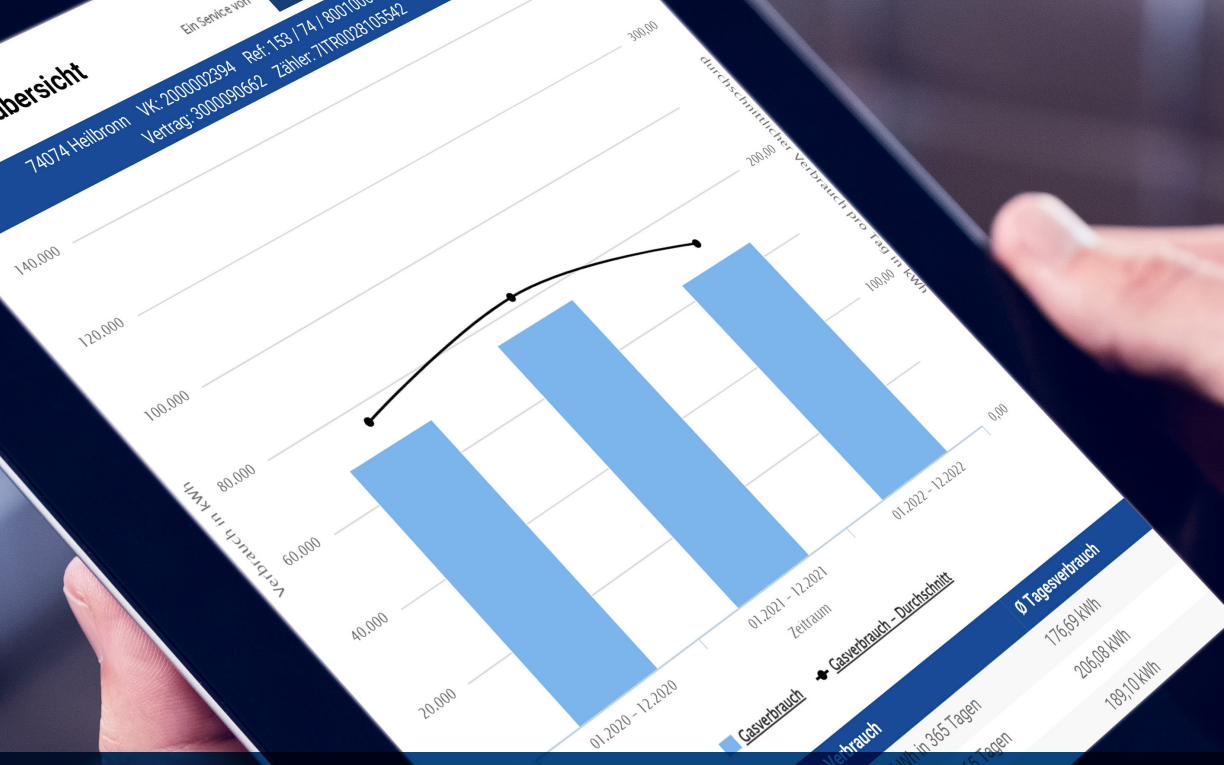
Ein Service von
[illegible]bersicht
74074 Heilbronn VK: 2000002394 Ref.: 153 / 74 / 8001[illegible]
Vertrag: 3000090662 Zähler: 7ITR0028105542

140.000
120.000
100.000
80.000
60.000
40.000
20.000
Verbrauch in kWh

300,00
200,00
100,00
0,00
durchschnittlicher Verbrauch pro Tag in kWh

01.2020 – 12.2020
01.2021 – 12.2021
01.2022 – 12.2022
Zeitraum

Gasverbrauch
Gasverbrauch - Durchschnitt

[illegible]verbrauch
Ø Tagesverbrauch
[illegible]Wh in 365 Tagen 176,69 kWh
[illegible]5 Tagen 206,08 kWh
189,10 kWh